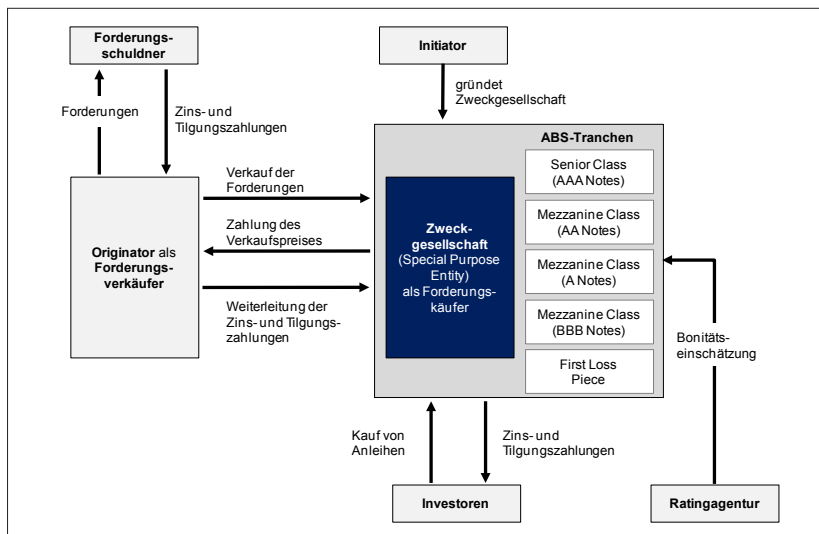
Forderungsschuldner

Initiator

gründet Zweckgesellschaft

Forderungen

Zins- und Tilgungszahlungen

ABS-Tranchen

Senior Class (AAA Notes)

Mezzanine Class (AA Notes)

Mezzanine Class (A Notes)

Mezzanine Class (BBB Notes)

First Loss Piece

Verkauf der Forderungen

Zahlung des Verkaufspreises

Weiterleitung der Zins- und Tilgungszahlungen

Originator als Forderungsverkäufer

Zweckgesellschaft (Special Purpose Entity) als Forderungskäufer

Bonitätseinschätzung

Kauf von Anleihen

Zins- und Tilgungszahlungen

Investoren

Ratingagentur